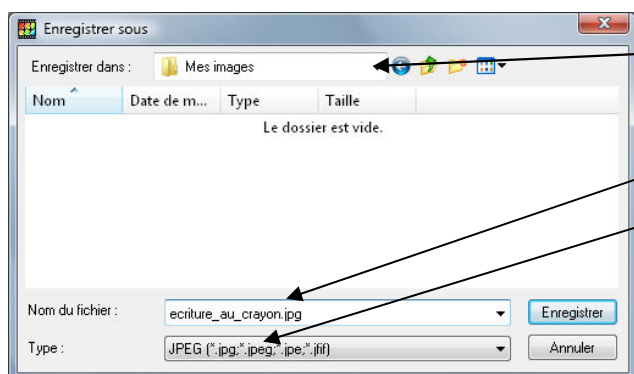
Enregistrer sous

Enregistrer dans : Mes images

| Nom | Date de m... | Type | Taille |
|---|---|---|---|

Le dossier est vide.

Nom du fichier : ecriture_au_crayon.jpg

Enregistrer

Type : JPEG (*.jpg;*.jpeg;*.jpe;*.jfif)

Annuler